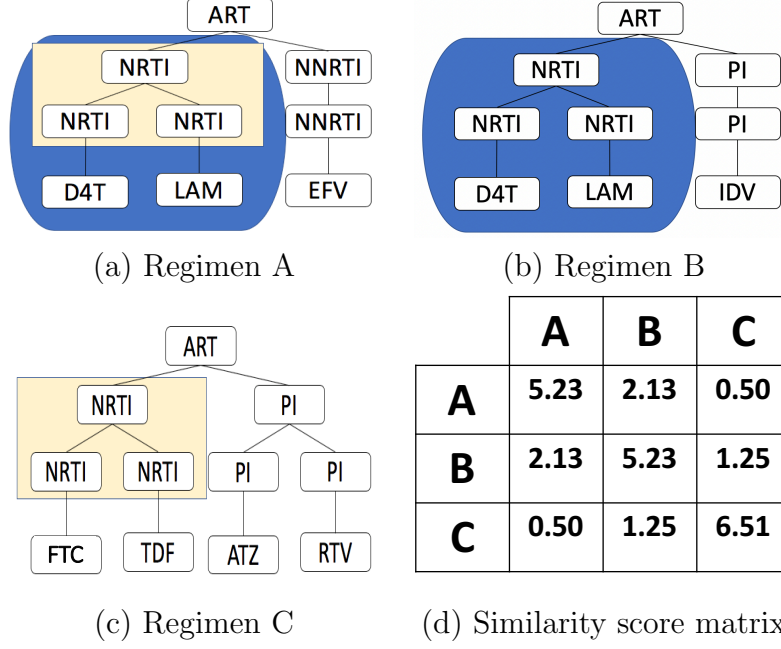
ART

NRTI

NNRTI

NRTI

NRTI

NNRTI

D4T

LAM

EFV

(a) Regimen A

ART

NRTI

PI

NRTI

NRTI

PI

D4T

LAM

IDV

(b) Regimen B

ART

NRTI

PI

NRTI

NRTI

PI

PI

FTC

TDF

ATZ

RTV

(c) Regimen C

|   | A | B | C |
|---|---|---|---|
| A | 5.23 | 2.13 | 0.50 |
| B | 2.13 | 5.23 | 1.25 |
| C | 0.50 | 1.25 | 6.51 |

(d) Similarity score matrix